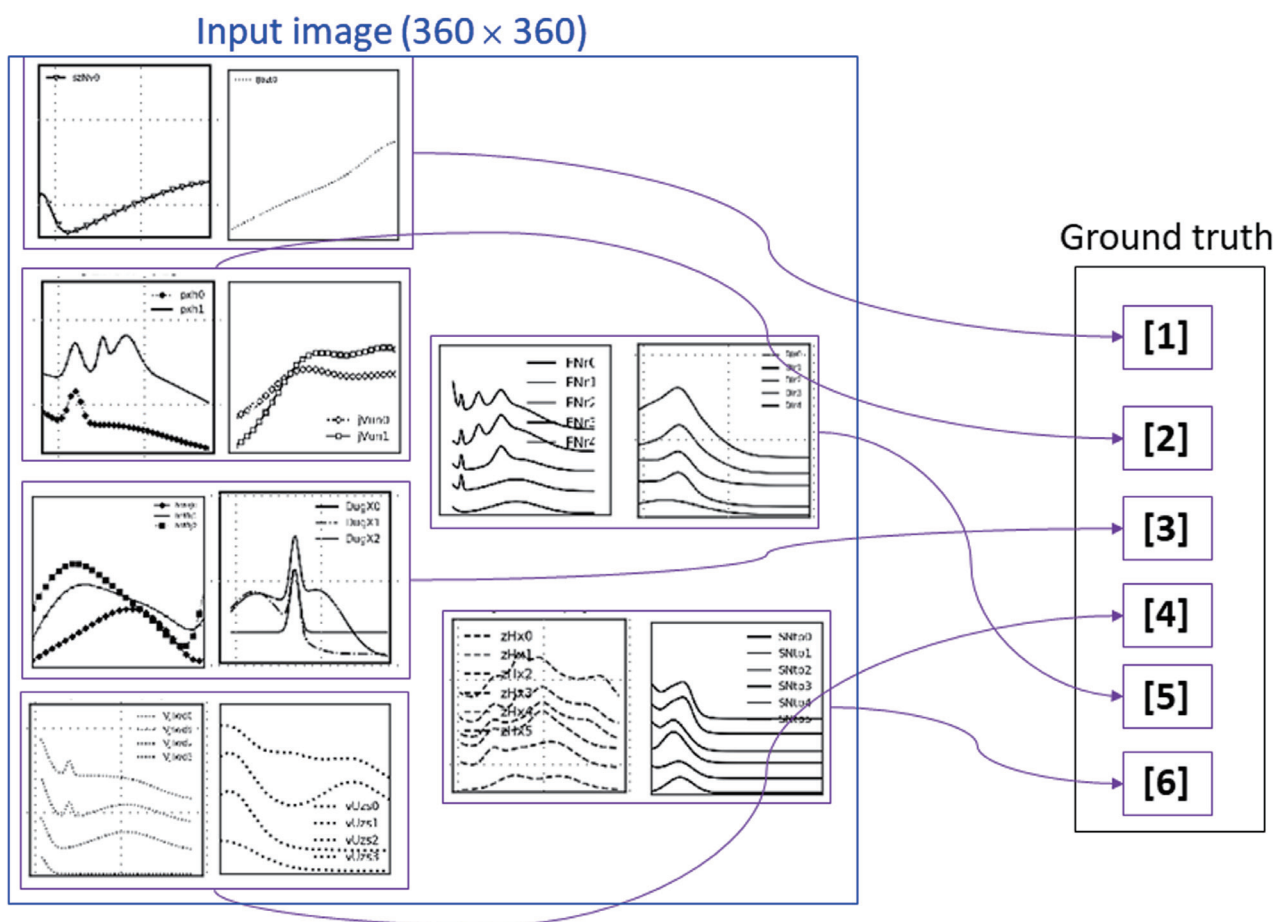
Input image ($360 \times 360$)

szNv0

tbut0

pxh0
pxh1

jVun0
jVun1

FNr0
FNr1
FNr2
FNr3
FNr4

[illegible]

DugX0
DugX1
DugX2

zHx0
zHx1
zHx2
zHx3
zHx4
zHx5

SNto0
SNto1
SNto2
SNto3
SNto4
SNto5

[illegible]

vUzs0
vUzs1
vUzs2
vUzs3

Ground truth

[1]
[2]
[3]
[4]
[5]
[6]